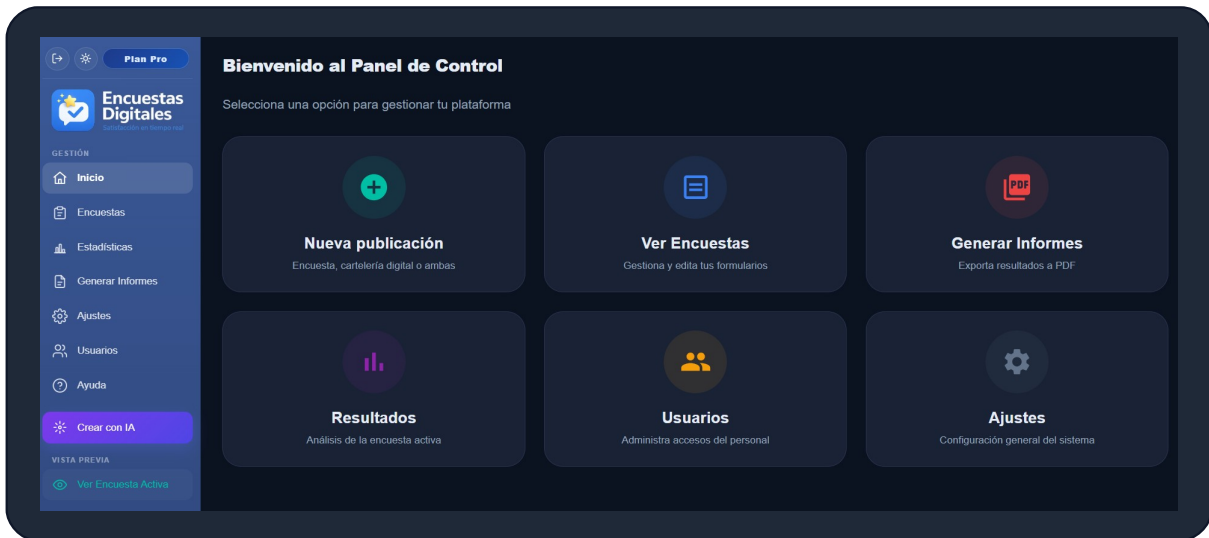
Plan Pro

Encuestas Digitales
Satisfacción en tiempo real

GESTIÓN
Inicio
Encuestas
Estadísticas
Generar Informes
Ajustes
Usuarios
Ayuda
Crear con IA
VISTA PREVIA
Ver Encuesta Activa

Bienvenido al Panel de Control

Selecciona una opción para gestionar tu plataforma

Nueva publicación
Encuesta, cartelería digital o ambas

Ver Encuestas
Gestiona y edita tus formularios

PDF
Generar Informes
Exporta resultados a PDF

Resultados
Análisis de la encuesta activa

Usuarios
Administra accesos del personal

Ajustes
Configuración general del sistema